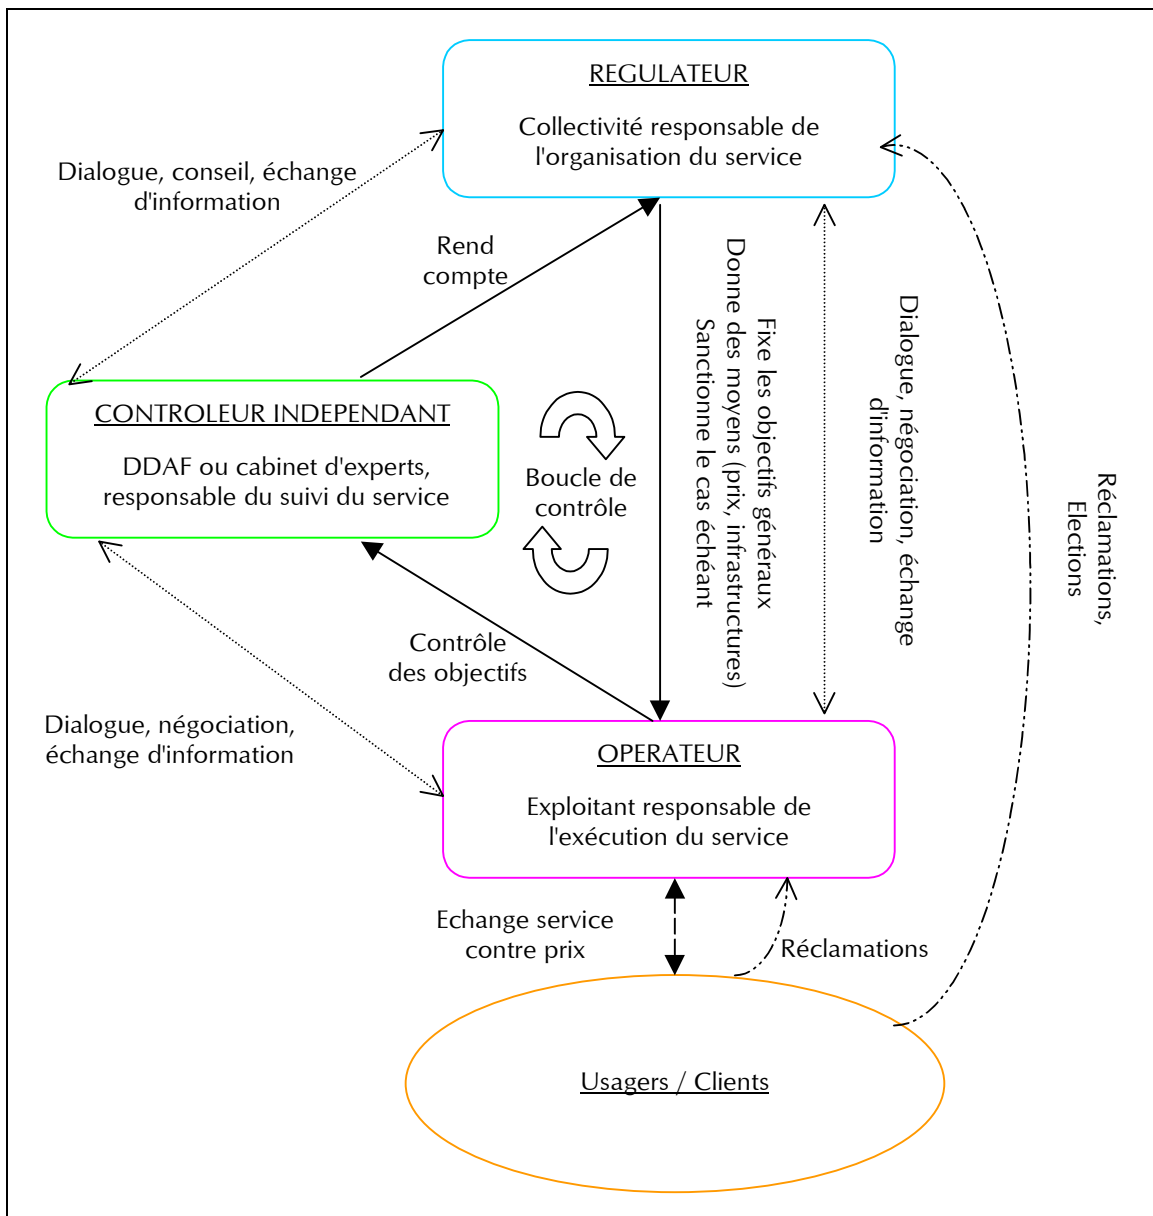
REGULATEUR

Collectivité responsable de l'organisation du service

Dialogue, conseil, échange d'information

Rend compte

Fixe les objectifs généraux
Donne des moyens (prix, infrastructures)
Sanctionne le cas échéant

Dialogue, négociation, échange d'information

Réclamations, Elections

CONTROLEUR INDEPENDANT

DDAF ou cabinet d'experts, responsable du suivi du service

Boucle de contrôle

Contrôle des objectifs

Dialogue, négociation, échange d'information

OPERATEUR

Exploitant responsable de l'exécution du service

Echange service contre prix

Réclamations

Usagers / Clients